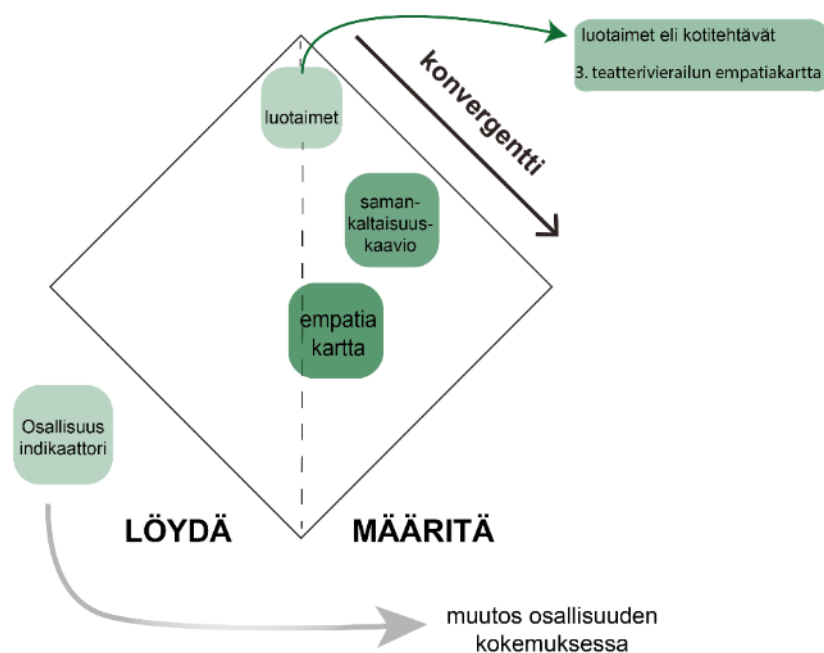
luotaimet eli kotitehtävät

3. teatterivierailun empatiakartta

konvergentti

luotaimet

saman-
kaltaisuus-
kaavio

empatia
kartta

Osallisuus
indikaattori

LÖYDÄ

MÄÄRITÄ

muutos osallisuuden
kokemuksessa